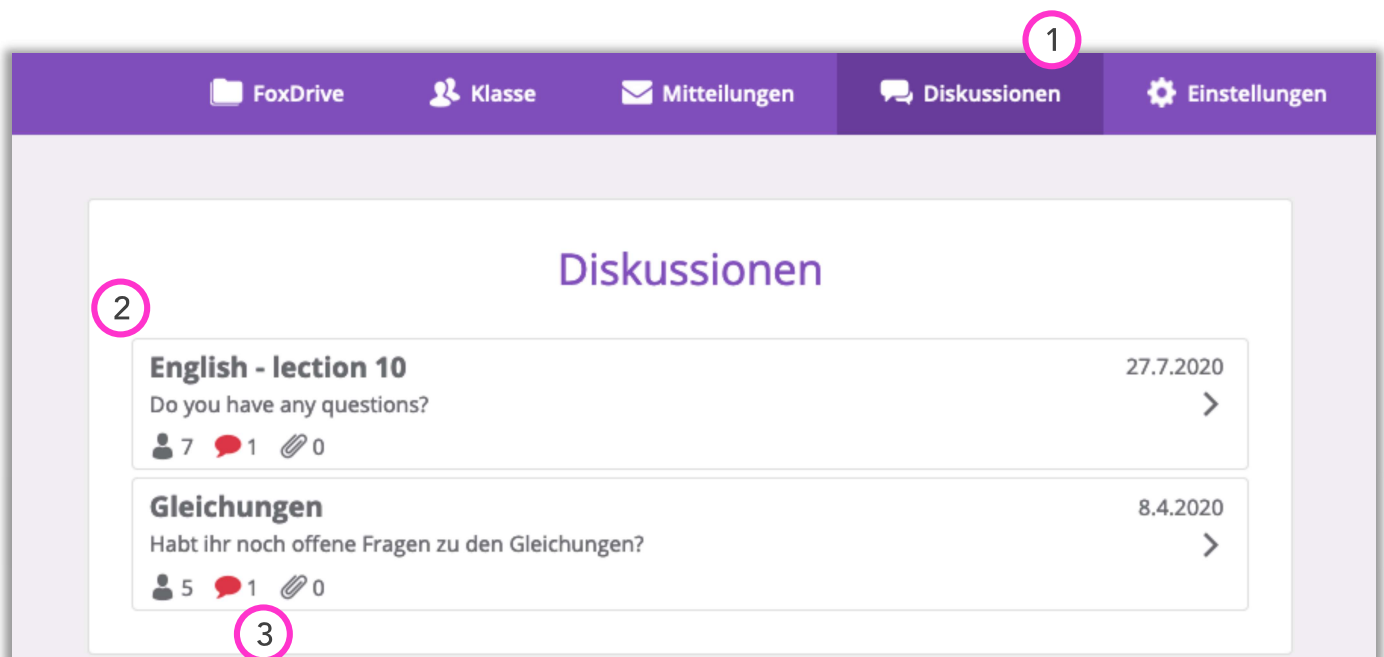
1

FoxDrive Klasse Mitteilungen Diskussionen Einstellungen

Diskussionen

2

English - lection 10
27.7.2020
Do you have any questions?
7 1 0

Gleichungen
8.4.2020
Habt ihr noch offene Fragen zu den Gleichungen?
5 1 0

3